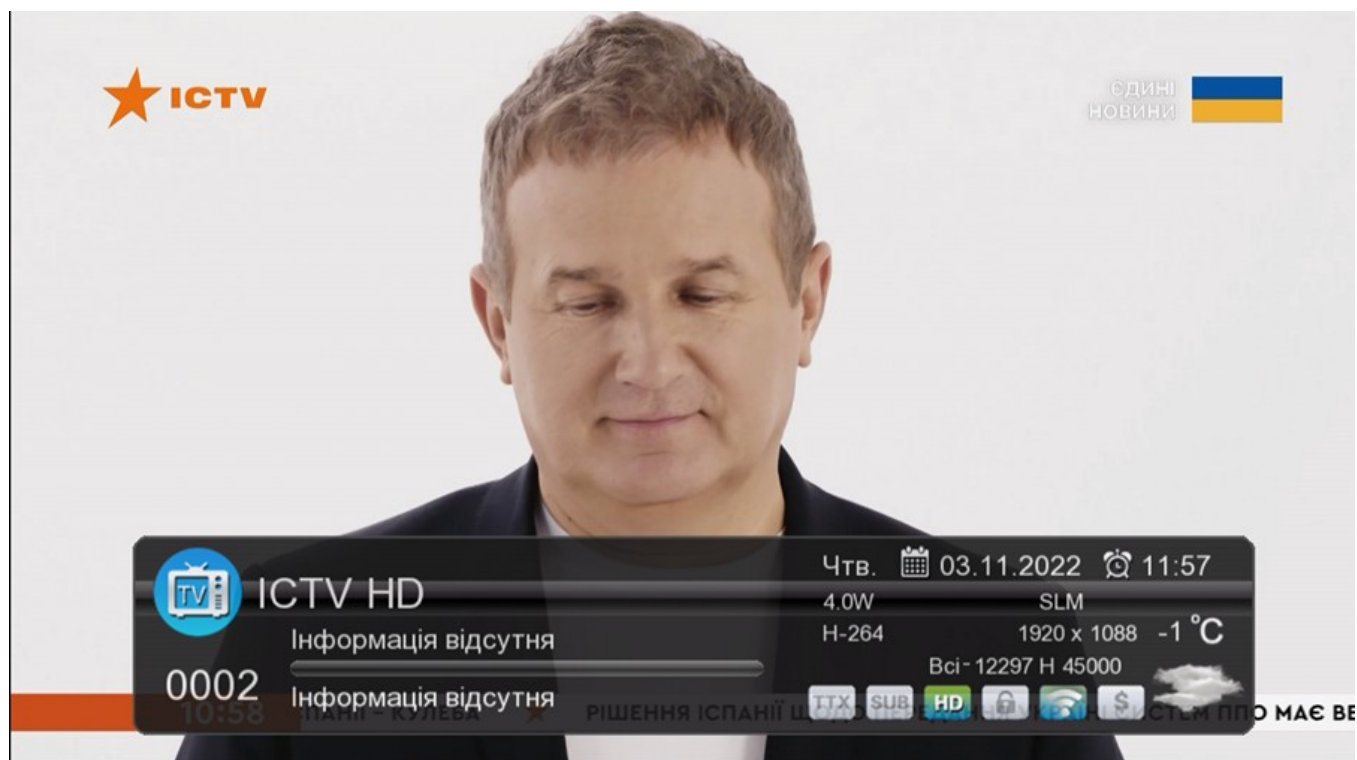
ICTV

ЄДИНІ НОВИНИ

TV ICTV HD

Чтв. 03.11.2022 11:57

4.0W SLM

H-264 1920 x 1088 -1 °C

Інформація відсутня

Всі - 12297 H 45000

0002 Інформація відсутня

10:58 ІСПАНІЇ – КУЛЕБА РІШЕННЯ ІСПАНІЇ ЩОДО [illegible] СИСТЕМ ППО МАЄ ВЕ

TTX SUB HD $